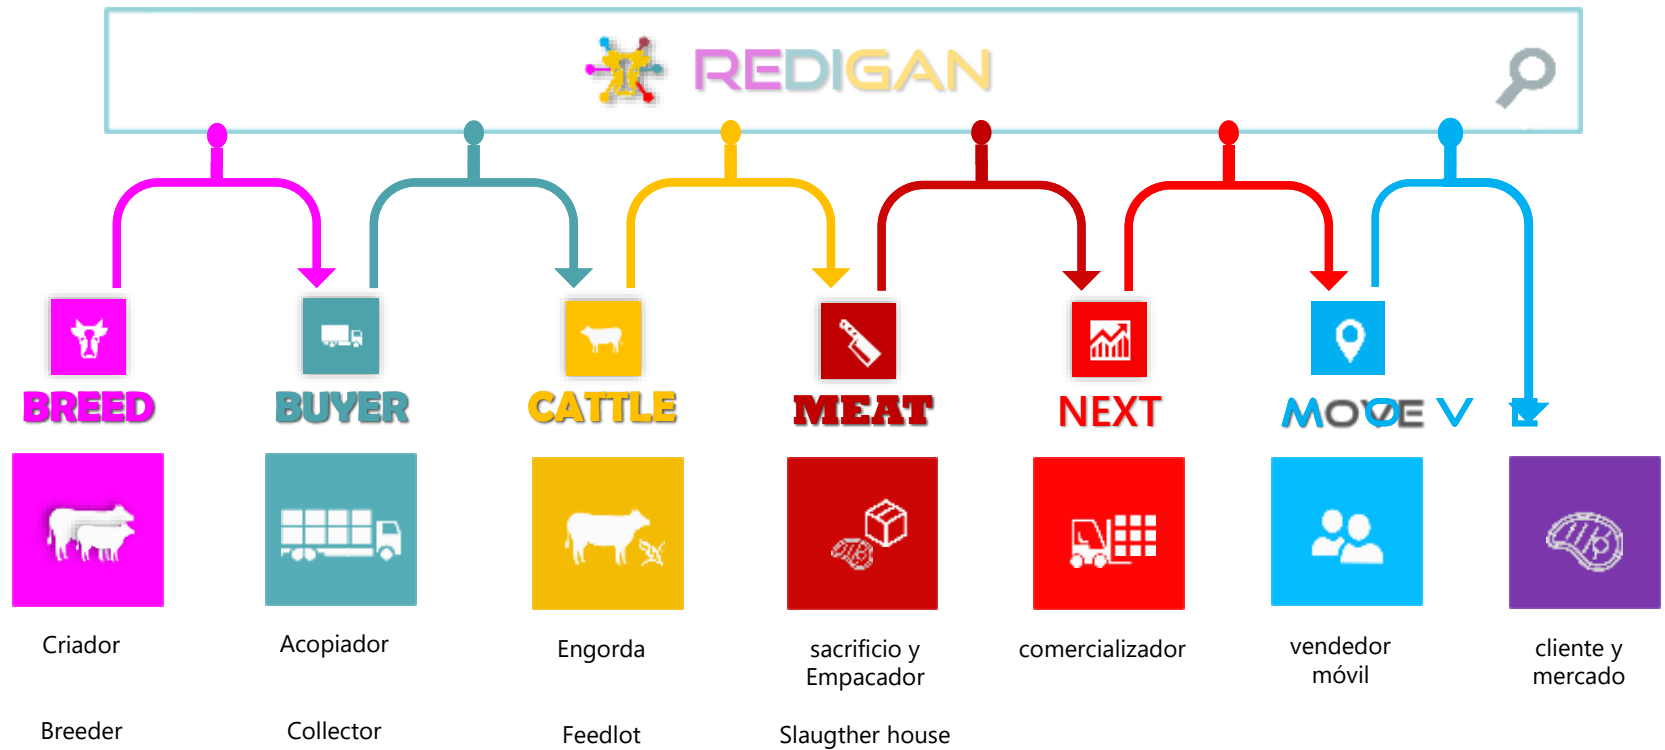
REDIGAN

BREED

BUYER

CATTLE

MEAT

NEXT

MOVE V

Criador

Acopiador

Engorda

sacrificio y Empacador

comercializador

vendedor móvil

cliente y mercado

Breeder

Collector

Feedlot

Slaugther house